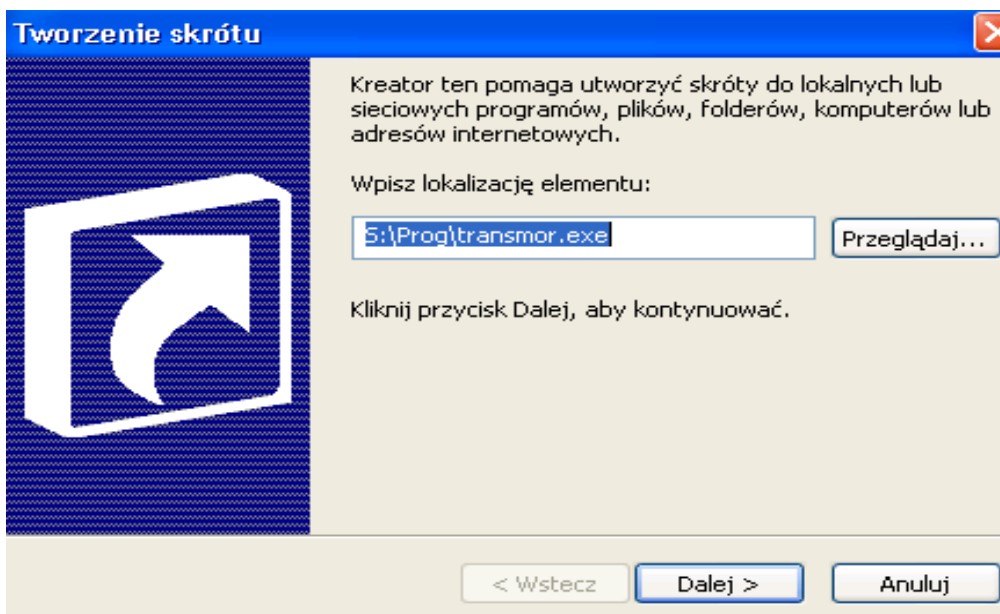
Tworzenie skrótu

Kreator ten pomaga utworzyć skróty do lokalnych lub sieciowych programów, plików, folderów, komputerów lub adresów internetowych.

Wpisz lokalizację elementu:

S:\Prog\transmor.exe

Przeglądaj...

Kliknij przycisk Dalej, aby kontynuować.

< Wstecz

Dalej >

Anuluj